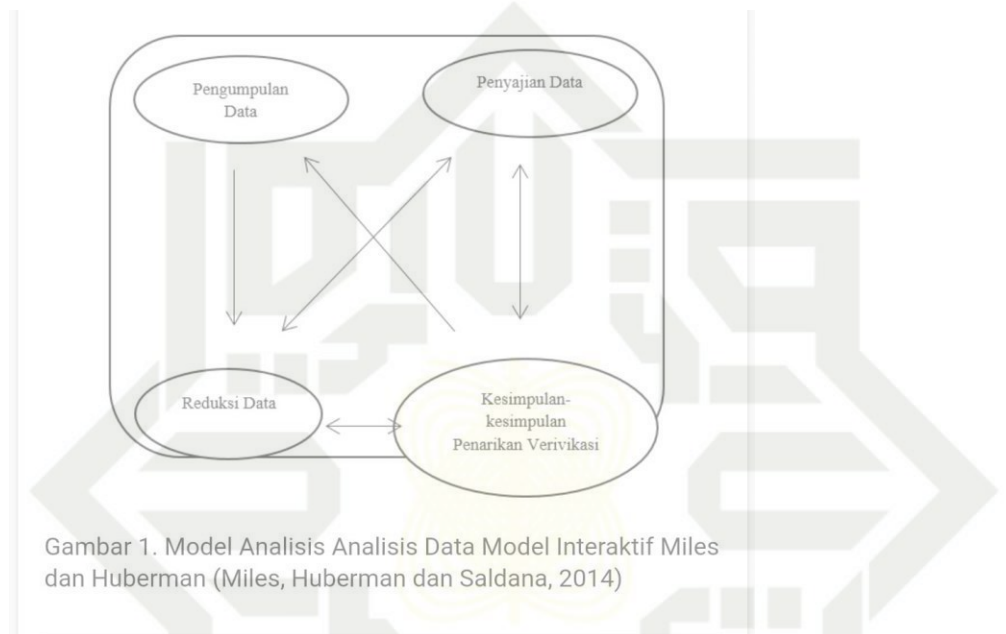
Pengumpulan Data

Penyajian Data

Reduksi Data

Kesimpulan-kesimpulan Penarikan Verivikasi

Gambar 1. Model Analisis Analisis Data Model Interaktif Miles dan Huberman (Miles, Huberman dan Saldana, 2014)